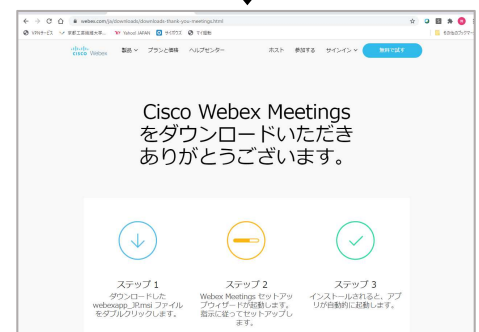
webex.com/jp/downloads/downloads-thank-you-meetings.html

VPNサービス　京都工芸繊維大学…　Yahoo! JAPAN　ナイガラス　Tイ関数　その他のブックマーク

cisco Webex　製品　プランと価格　ヘルプセンター　ホスト　参加する　サインイン　無料で試す

Cisco Webex Meetings をダウンロードいただきありがとうございます。

ステップ 1
ダウンロードした webexapp_3l.msi ファイルをダブルクリックします。

ステップ 2
Webex Meetings セットアップウィザードが起動します。指示に従ってセットアップします。

ステップ 3
インストールされると、アプリが自動的に起動します。